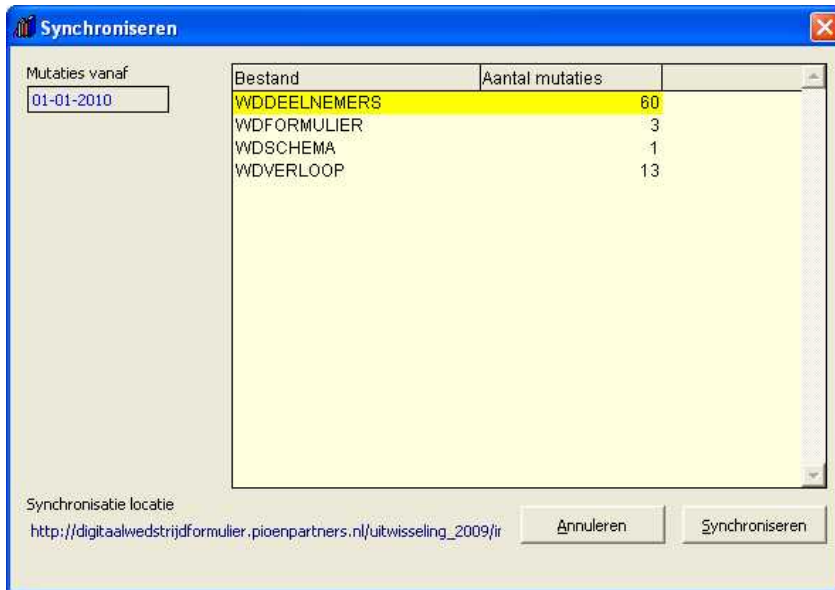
Synchroniseren

Mutaties vanaf
01-01-2010

| Bestand | Aantal mutaties |
|---|---|
| WDDEELNEMERS | 60 |
| WDFORMULIER | 3 |
| WDSCHEMA | 1 |
| WDVERLOOP | 13 |

Synchronisatie locatie
http://digitaalwedstrijdformulier.pioenpartners.nl/uitwisseling_2009/i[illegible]

Annuleren
Synchroniseren